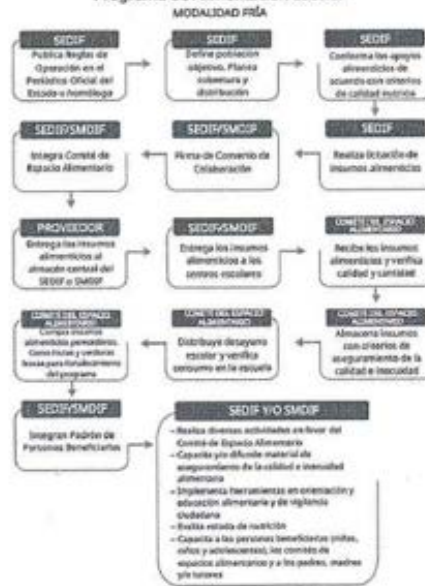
MODALIDAD FRÍA

SEDIF
Publica Reglas de Operación en el Periódico Oficial del Estado u homóloga

SEDIF
Define población objetivo. Planea cobertura y distribución

SEDIF
Conforma los apoyos alimentarios de acuerdo con criterios de calidad nutricia

SEDIF/SMDIF
Integra Comité de Espacio Alimentario

SEDIF/SMDIF
Firma de Convenio de Colaboración

SEDIF
Realiza licitación de insumos alimenticios

PROVEEDOR
Entrega los insumos alimenticios al almacén central del SEDIF o SMDIF

SEDIF/SMDIF
Entrega los insumos alimenticios a los centros escolares

COMITÉ DEL ESPACIO ALIMENTARIO
Recibe los insumos alimenticios y verifica calidad y cantidad

COMITÉ DEL ESPACIO ALIMENTARIO
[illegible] insumos alimenticios perecederos, como frutas y verduras frescas para fortalecimiento del programa

COMITÉ DEL ESPACIO ALIMENTARIO
Distribuye desayuno escolar y verifica consumo en la escuela

COMITÉ DEL ESPACIO ALIMENTARIO
Almacena insumos con criterios de aseguramiento de la calidad e inocuidad

SEDIF/SMDIF
Integran Padrón de Personas Beneficiarias

SEDIF Y/O SMDIF
- Realiza diversas actividades en favor del Comité de Espacio Alimentario
- Capacita y/o difunde material de aseguramiento de la calidad e inocuidad alimentaria
- Implementa herramientas en orientación y educación alimentaria y de vigilancia ciudadana
- Evalúa estado de nutrición
- Capacita a las personas beneficiarias (niñas, niños y adolescentes), los comités de espacios alimentarios y a los padres, madres y/o tutores